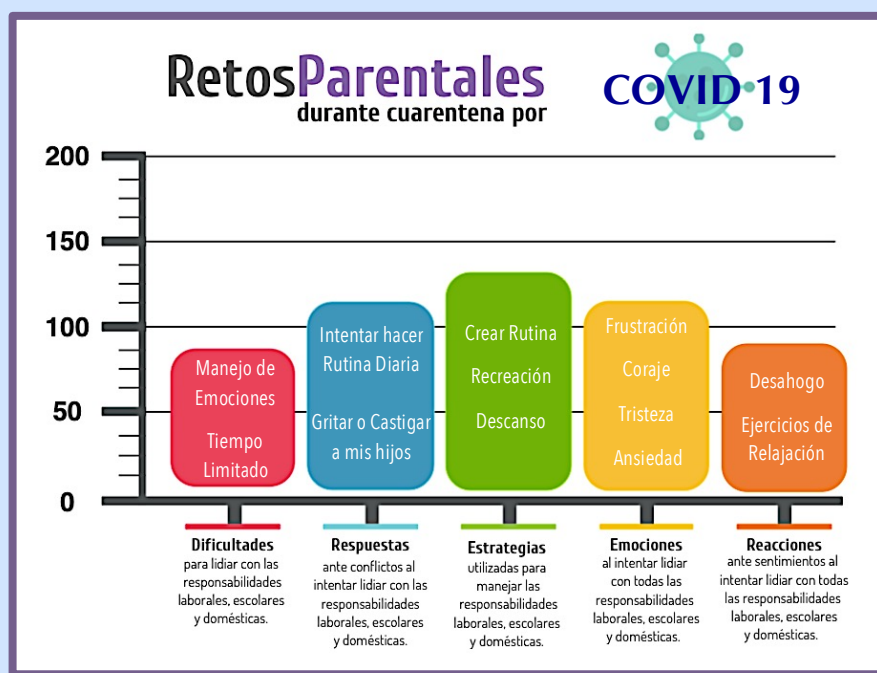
RetosParentales
durante cuarentena por

COVID 19

200
150
100
50
0

Manejo de Emociones

Tiempo Limitado

Intentar hacer Rutina Diaria

Gritar o Castigar a mis hijos

Crear Rutina

Recreación

Descanso

Frustración

Coraje

Tristeza

Ansiedad

Desahogo

Ejercicios de Relajación

**Dificultades**
para lidiar con las responsabilidades laborales, escolares y domésticas.

**Respuestas**
ante conflictos al intentar lidiar con las responsabilidades laborales, escolares y domésticas.

**Estrategias**
utilizadas para manejar las responsabilidades laborales, escolares y domésticas.

**Emociones**
al intentar lidiar con todas las responsabilidades laborales, escolares y domésticas.

**Reacciones**
ante sentimientos al intentar lidiar con todas las responsabilidades laborales, escolares y domésticas.